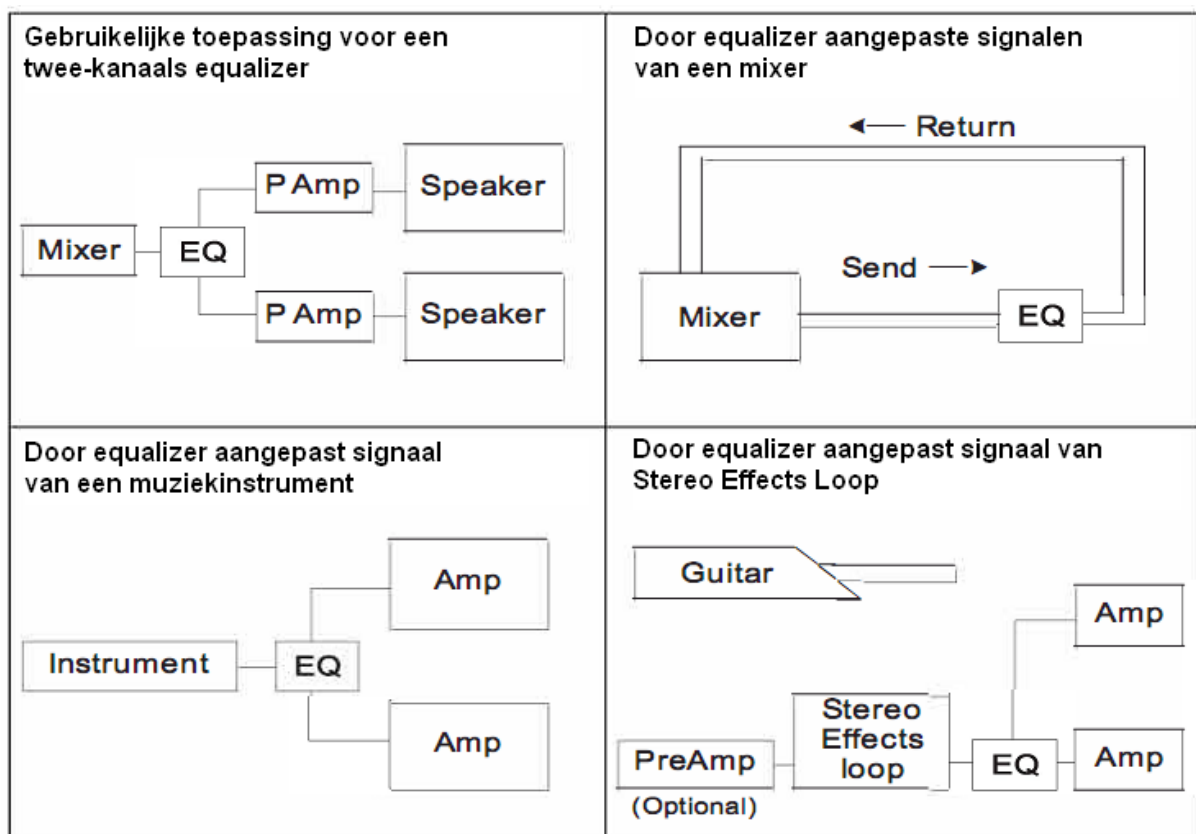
Gebruikelijke toepassing voor een twee-kanaals equalizer

Mixer

EQ

P Amp

Speaker

P Amp

Speaker

Door equalizer aangepaste signalen van een mixer

Return

Send

Mixer

EQ

Door equalizer aangepast signaal van een muziekinstrument

Instrument

EQ

Amp

Amp

Door equalizer aangepast signaal van Stereo Effects Loop

Guitar

Amp

Stereo Effects loop

PreAmp

(Optional)

EQ

Amp